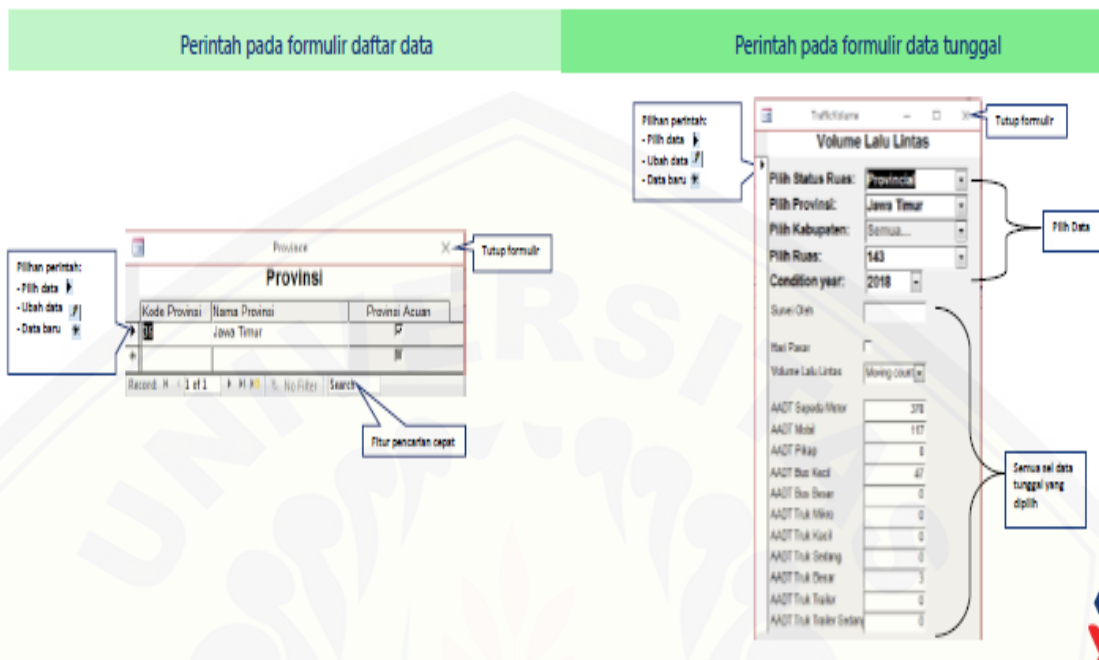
Perintah pada formulir daftar data

Perintah pada formulir data tunggal

Pilihan perintah:
- Pilih data
- Ubah data
- Data baru

Province

Provinsi

Tutup formulir

| Kode Provinsi | Nama Provinsi | Provinsi Acuan |
|---|---|---|
| 16 | Jawa Timur | ☑ |
| | | |

Record: 1 of 1 No Filter Search

Fitur pencarian cepat

Pilihan perintah:
- Pilih data
- Ubah data
- Data baru

TrafficVolume

Volume Lalu Lintas

Tutup formulir

Pilih Status Ruas: Provincial
Pilih Provinsi: Jawa Timur
Pilih Kabupaten: Semua...
Pilih Ruas: 143
Condition year: 2018

Pilih Data

Survei Oleh
Hari Pasar
Volume Lalu Lintas Moving count
AADT Sepeda Motor 378
AADT Mobil 117
AADT Pikap 0
AADT Bus Kecil 47
AADT Bus Besar 0
AADT Truk Mikro 0
AADT Truk Kecil 0
AADT Truk Sedang 0
AADT Truk Besar 3
AADT Truk Trailer 0
AADT Truk Trailer Sedang 0

Semua sel data tunggal yang dipilih